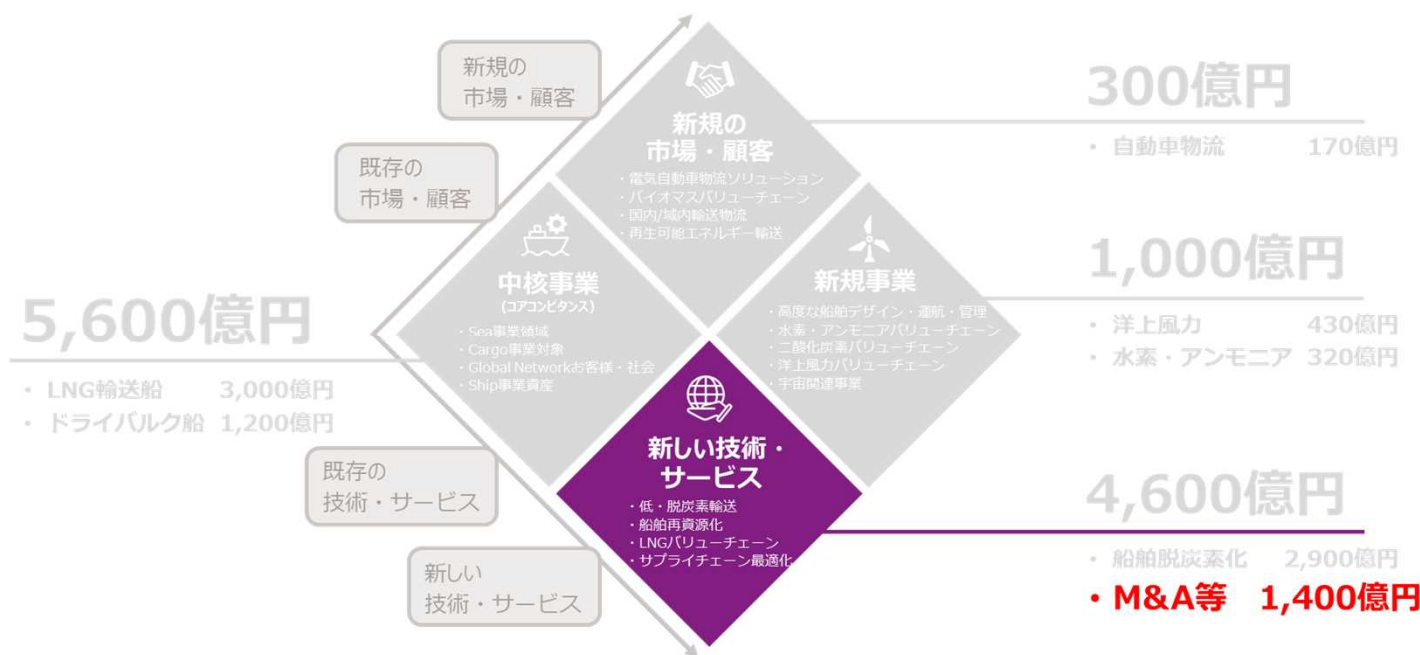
新規の
市場・顧客

既存の
市場・顧客

5,600億円

・LNG輸送船　3,000億円
・ドライバルク船　1,200億円

既存の
技術・サービス

新しい
技術・サービス

新規の
市場・顧客
・電気自動車物流ソリューション
・バイオマスバリューチェーン
・国内/域内輸送物流
・再生可能エネルギー輸送

中核事業
(コアコンピタンス)
・Sea事業領域
・Cargo事業対象
・Global Networkお客様・社会
・Ship事業資産

新規事業
・高度な船舶デザイン・運航・管理
・水素・アンモニアバリューチェーン
・二酸化炭素バリューチェーン
・洋上風力バリューチェーン
・宇宙関連事業

新しい技術・
サービス
・低・脱炭素輸送
・船舶再資源化
・LNGバリューチェーン
・サプライチェーン最適化

300億円
・自動車物流　170億円

1,000億円
・洋上風力　430億円
・水素・アンモニア　320億円

4,600億円
・船舶脱炭素化　2,900億円
・M&A等　1,400億円